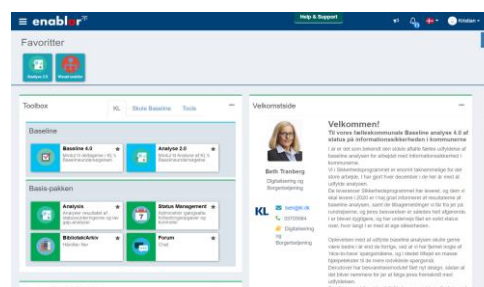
enabler

Help & Support

Kristian

Favoritter

Analyse 2.0

Toolbox

KL Skole Baseline Tools

Baseline

Baseline 4.0
Modul til deltagelse i KL's Baselineundersøgelse

Analyse 2.0
Modul til Analyse af KL's Baselineundersøgelse

Basis-pakken

Analysis
Analyser resultatet af statusundersøgelse og lav grafer

Status Management
Administrér igangsatte forbedringsinitiativer og indsatser

Bibliotek/Arkiv
Håndtér filer

Forum
Chat

Velkomstside

Velkommen!

Til vores fælleskommunale Baseline analyse 4.0 af status på informationssikkerheden i kommunerne

Beth Tranberg
Digitalisering og Borgerbetjening

KL

Digitalisering og Borgerbetjening

I år er det som bekendt fem år siden afsluttede fælles udfyldelse af baseline analysen for arbejdet med informationssikkerhed i kommunerne.

Vi i Sikkerhedsprogrammet er ensemt taknemmelige for det store arbejde, I har gjort hver december i år for at få udfyldt analysen.

De kvalitative tilbagemeldinger har leveret, og i starten i 2020 er I nu godt informeret af resultaterne af baseline analysen, samt de tilbagemeldinger vi får fra jer kommunerne, og jeres besvarelser er således helt afgørende.

Opleveslen med at udfylde baseline analysen skulle gerne være lettere i år end de forrige, da vi har fjernet nogle af 'nice-to-have' spørgsmålene, og i stedet tilføjet en masse hjælpetekster til de mere komplekse spørgsmål.

Derudover har besvarelsesmodulet fået nyt design, sådan at det bliver nemmere for jer at følge jeres fremskridt med udfyldelsen.